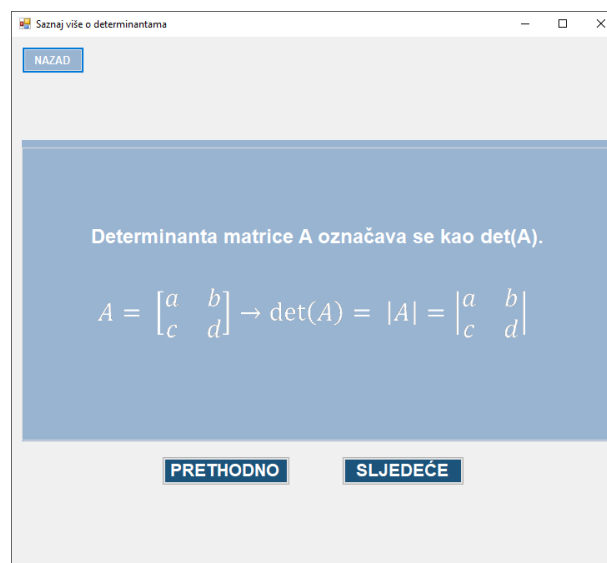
Saznaj više o determinantama

NAZAD

Determinanta matrice A označava se kao det(A).

$A = \begin{bmatrix} a & b \\ c & d \end{bmatrix} \rightarrow \det(A) = |A| = \begin{vmatrix} a & b \\ c & d \end{vmatrix}$

PRETHODNO

SLJEDEĆE